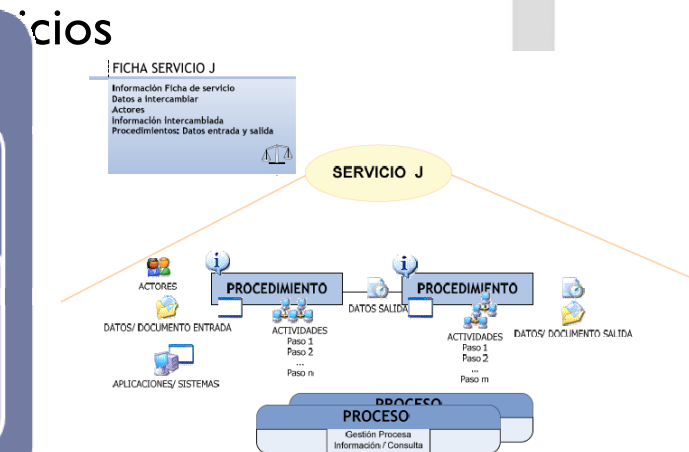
icios

FICHA SERVICIO J
Información Ficha de servicio
Datos a intercambiar
Actores
Información intercambiada
Procedimientos: Datos entrada y salida

SERVICIO J

ACTORES
PROCEDIMIENTO
DATOS SALIDA
PROCEDIMIENTO
DATOS/ DOCUMENTO ENTRADA
ACTIVIDADES
Paso 1
Paso 2
...
Paso n
ACTIVIDADES
Paso 1
Paso 2
...
Paso m
DATOS/ DOCUMENTO SALIDA
APLICACIONES/ SISTEMAS

PROCESO
PROCESO
Gestión Procesa
Información / Consulta